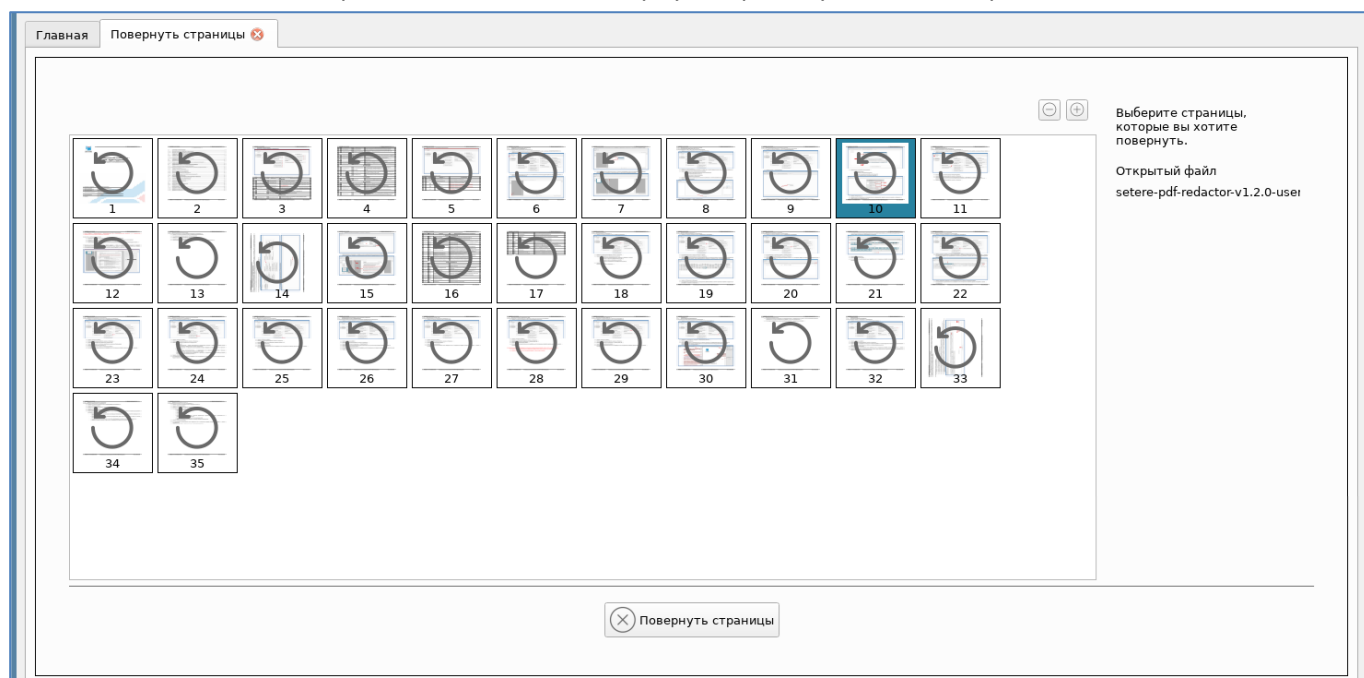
Главная
Повернуть страницы

Выберите страницы, которые вы хотите повернуть.

Открытый файл
setere-pdf-redactor-v1.2.0-user

1
2
3
4
5
6
7
8
9
10
11
12
13
14
15
16
17
18
19
20
21
22
23
24
25
26
27
28
29
30
31
32
33
34
35

Повернуть страницы